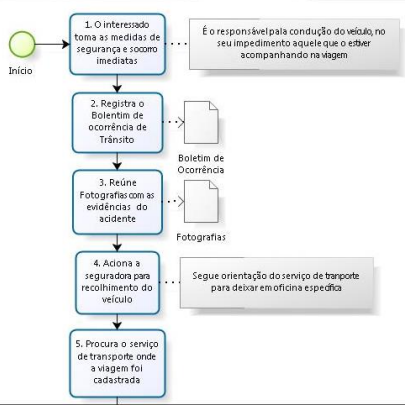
Início

1. O interessado toma as medidas de segurança e socorro imediatas

É o responsável pala condução do veículo, no seu impedimento aquele que o estiver acompanhando na viagem

2. Registra o Bolentim de ocorrência de Trânsito

Boletim de Ocorrência

3. Reúne Fotografias com as evidências do acidente

Fotografias

4. Aciona a seguradora para recolhimento do veículo

Segue orientação do serviço de tranporte para deixar em oficina específica

5. Procura o serviço de transporte onde a viagem foi cadastrada